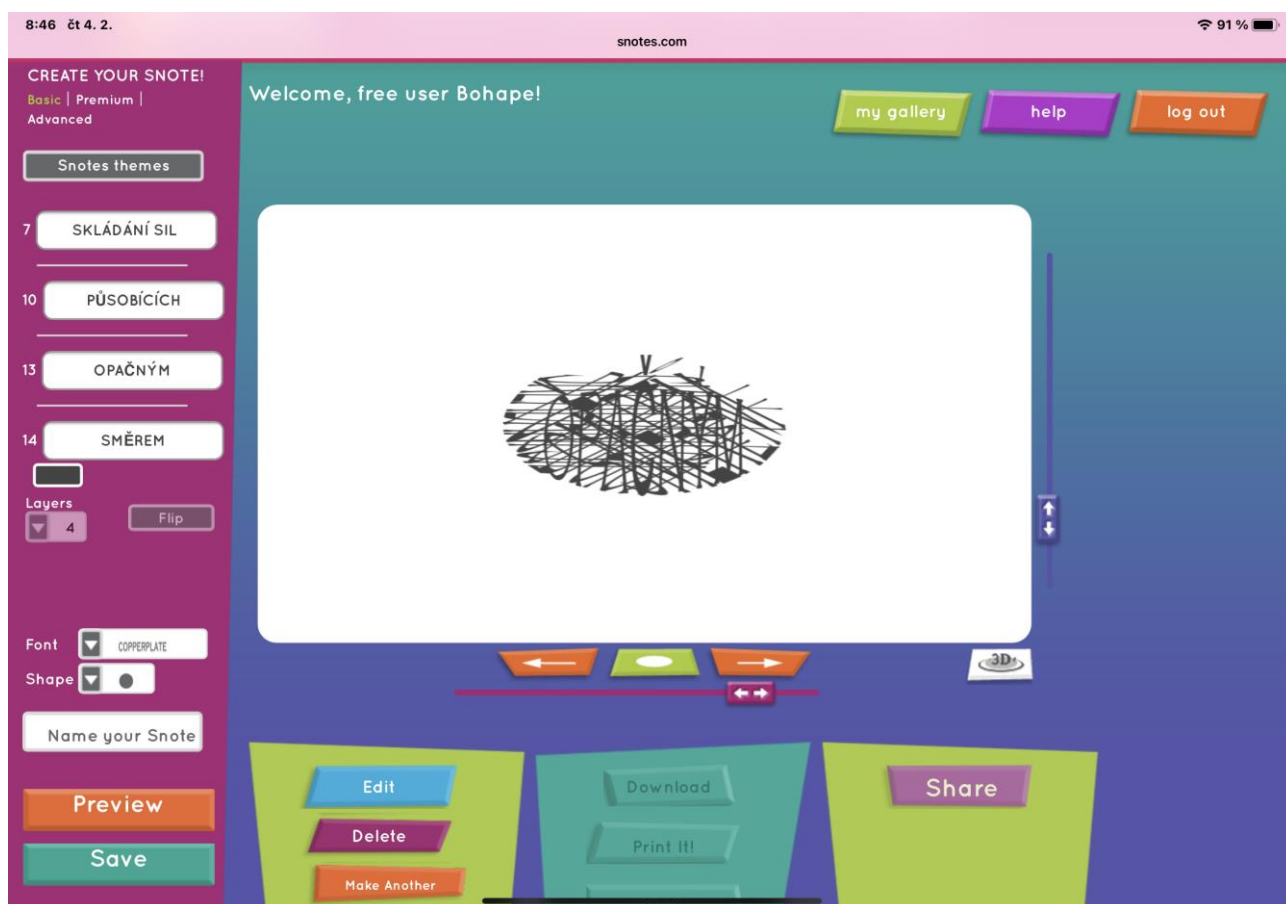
8:46 čt 4. 2.

snotes.com

91 %

CREATE YOUR SNOTE!
Basic | Premium | Advanced

Snotes themes

7 SKLÁDÁNÍ SIL

10 PŮSOBÍCÍCH

13 OPAČNÝM

14 SMĚREM

Layers
4

Flip

Font COPPERPLATE
Shape

Name your Snote

Preview

Save

Welcome, free user Bohape!

my gallery

help

log out

3D

Edit

Delete

Make Another

Download

Print It!

Share